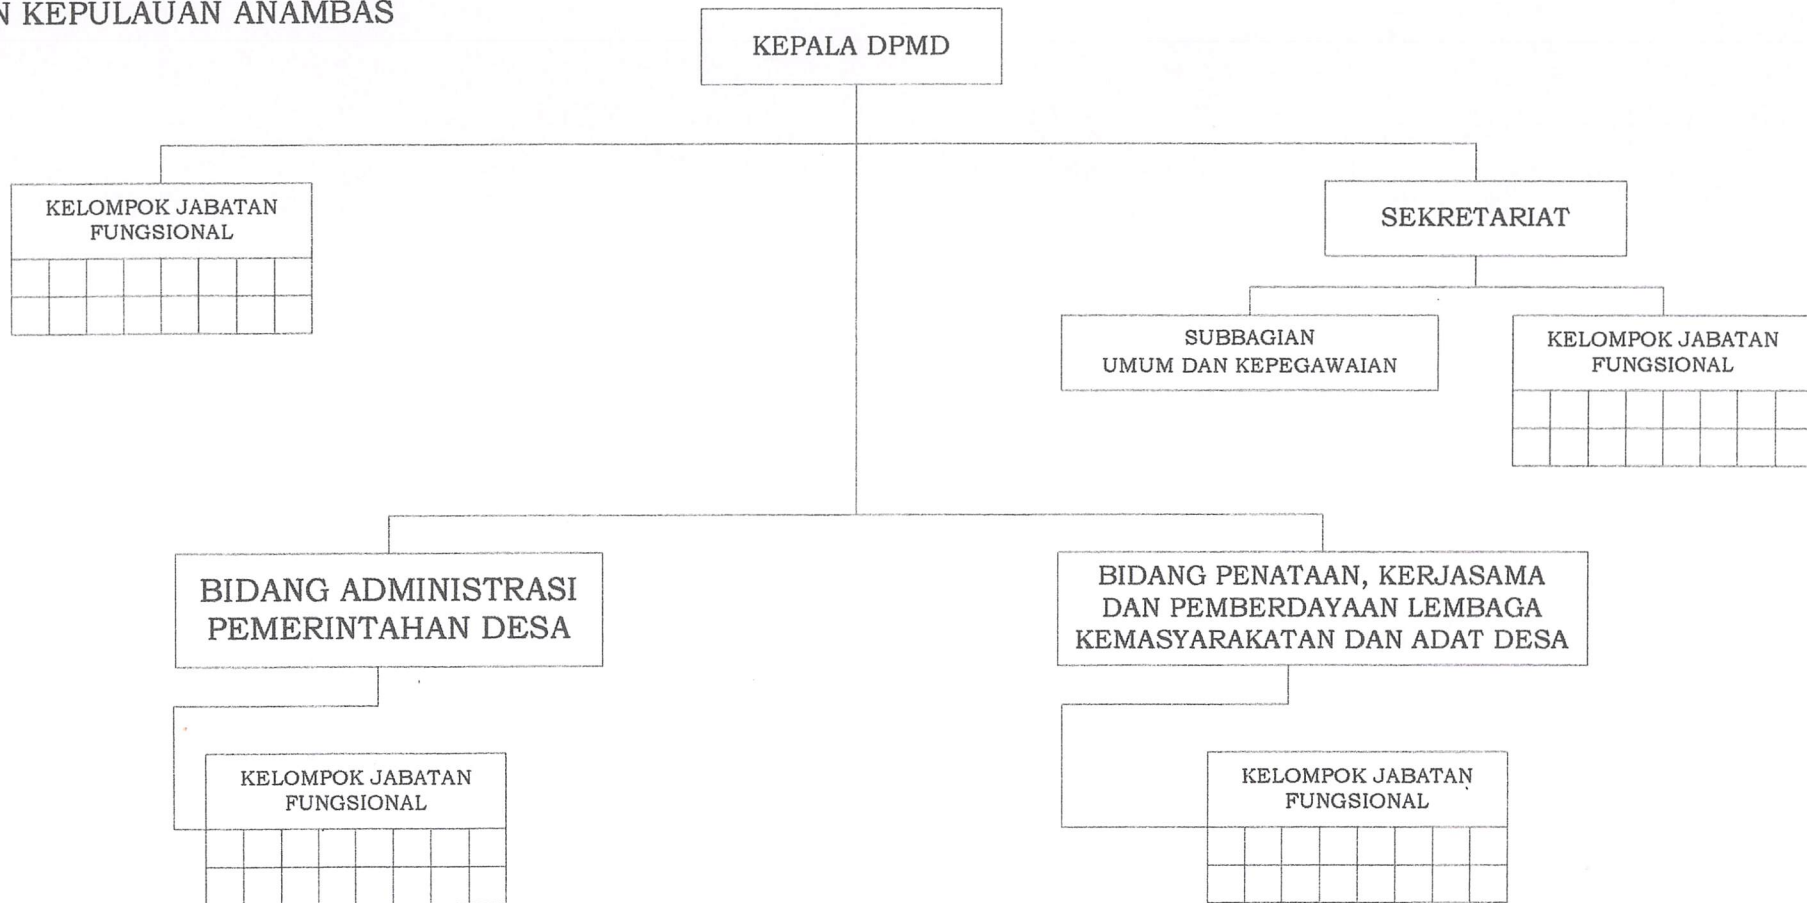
N KEPULAUAN ANAMBAS

KEPALA DPMD

KELOMPOK JABATAN FUNGSIONAL

SEKRETARIAT

SUBBAGIAN UMUM DAN KEPEGAWAIAN

KELOMPOK JABATAN FUNGSIONAL

BIDANG ADMINISTRASI PEMERINTAHAN DESA

BIDANG PENATAAN, KERJASAMA DAN PEMBERDAYAAN LEMBAGA KEMASYARAKATAN DAN ADAT DESA

KELOMPOK JABATAN FUNGSIONAL

KELOMPOK JABATAN FUNGSIONAL